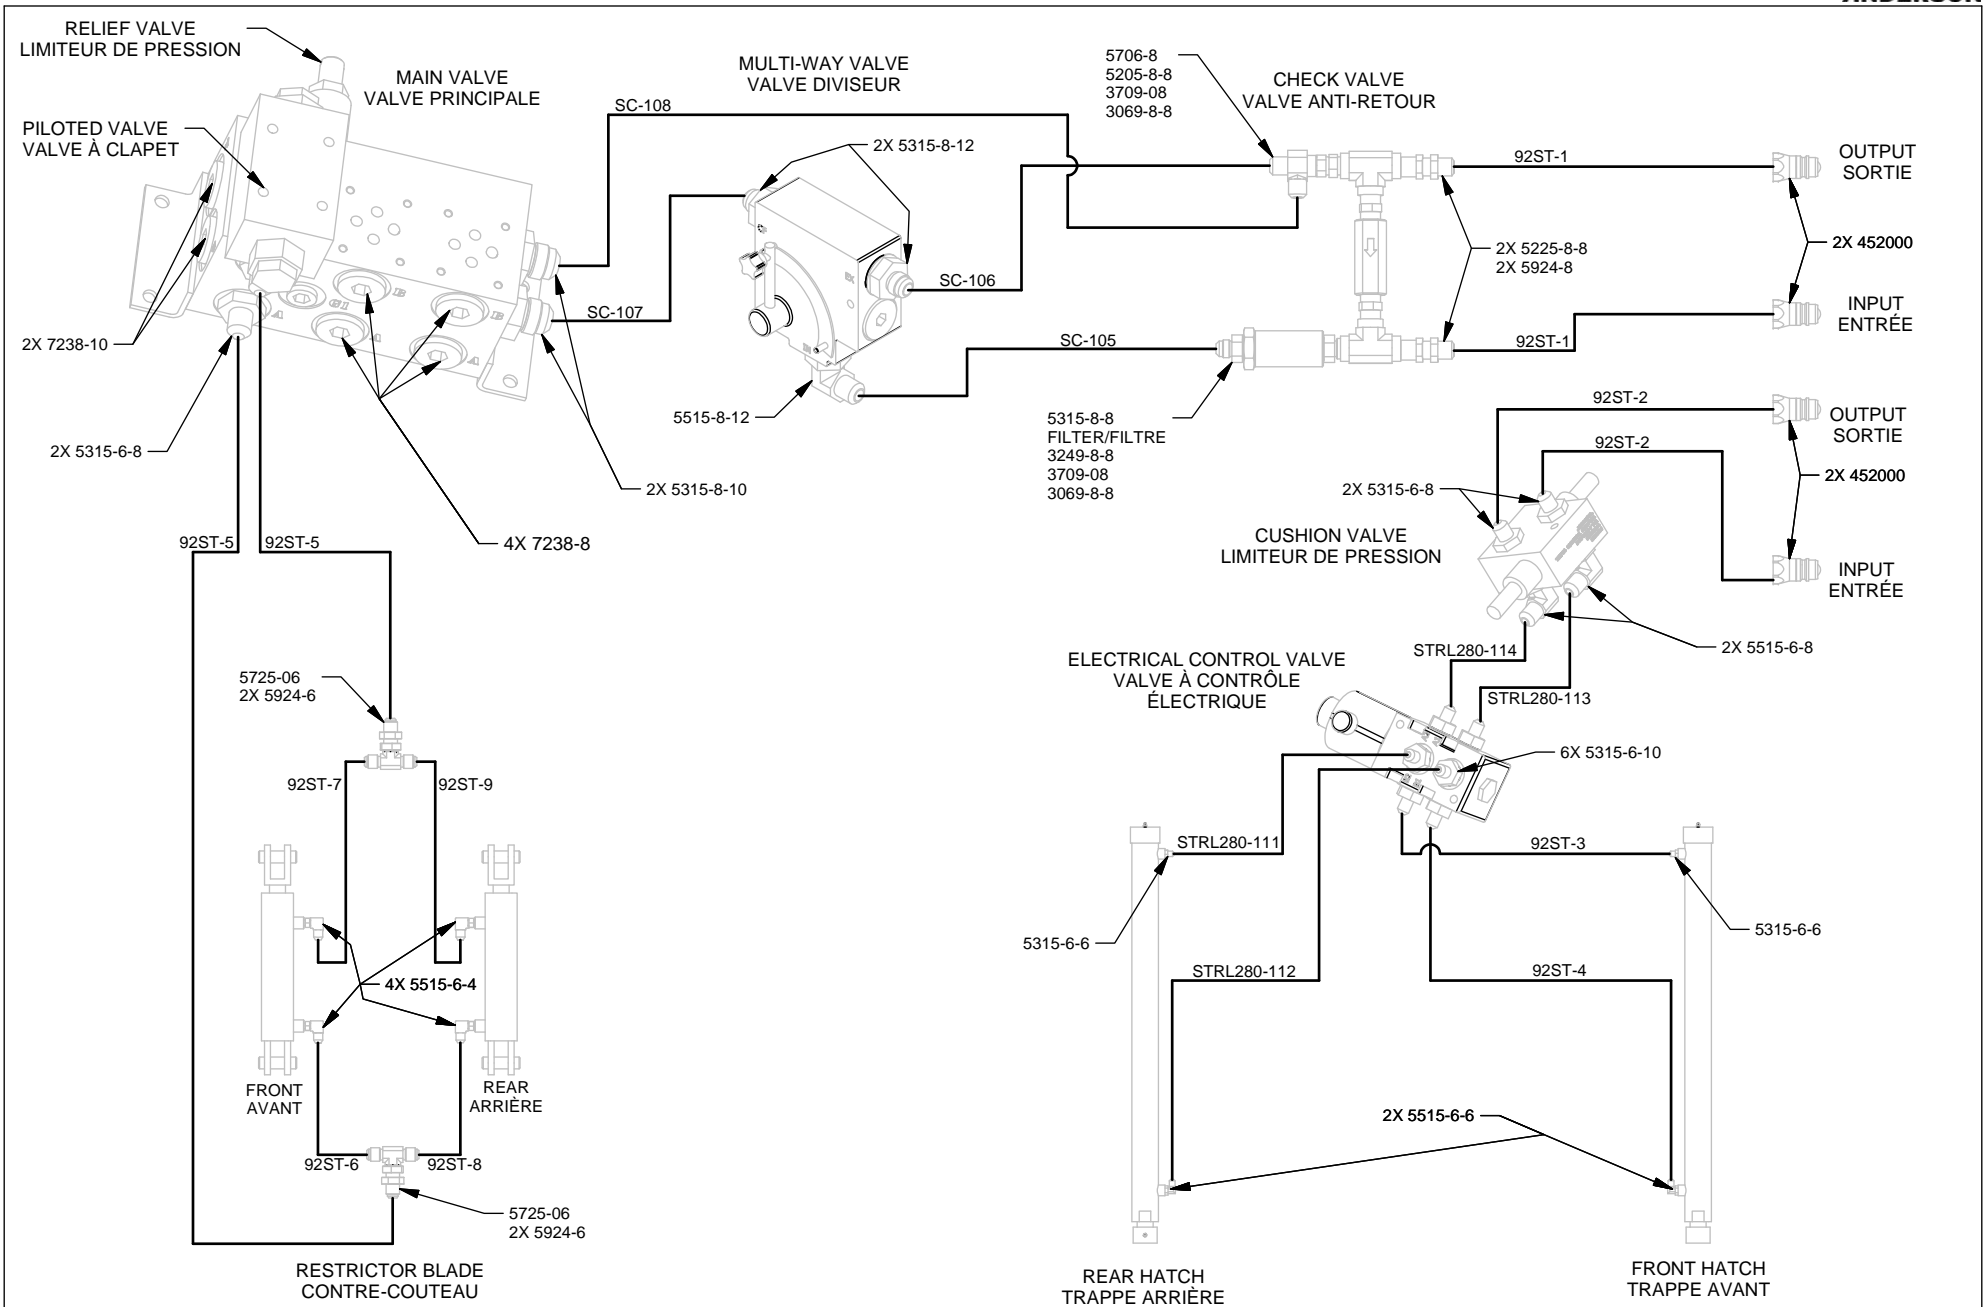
ANDERSON

RELIEF VALVE
LIMITEUR DE PRESSION

MAIN VALVE
VALVE PRINCIPALE

MULTI-WAY VALVE
VALVE DIVISEUR

5706-8
5205-8-8
3709-08
3069-8-8

CHECK VALVE
VALVE ANTI-RETOUR

PILOTED VALVE
VALVE À CLAPET

SC-108

2X 5315-8-12

92ST-1

OUTPUT
SORTIE

2X 5225-8-8
2X 5924-8

2X 452000

SC-106

INPUT
ENTRÉE

SC-107

SC-105

92ST-1

2X 7238-10

5515-8-12

5315-8-8
FILTER/FILTRE
3249-8-8
3709-08
3069-8-8

92ST-2

OUTPUT
SORTIE

2X 5315-6-8

92ST-2

2X 5315-8-10

2X 5315-6-8

2X 452000

CUSHION VALVE
LIMITEUR DE PRESSION

92ST-5

92ST-5

4X 7238-8

INPUT
ENTRÉE

2X 5515-6-8

ELECTRICAL CONTROL VALVE
VALVE À CONTRÔLE
ÉLECTRIQUE

STRL280-114

STRL280-113

5725-06
2X 5924-6

6X 5315-6-10

92ST-7

92ST-9

STRL280-111

92ST-3

5315-6-6

5315-6-6

4X 5515-6-4

STRL280-112

92ST-4

FRONT
AVANT

REAR
ARRIÈRE

2X 5515-6-6

92ST-6

92ST-8

5725-06
2X 5924-6

RESTRICTOR BLADE
CONTRE-COUTEAU

REAR HATCH
TRAPPE ARRIÈRE

FRONT HATCH
TRAPPE AVANT